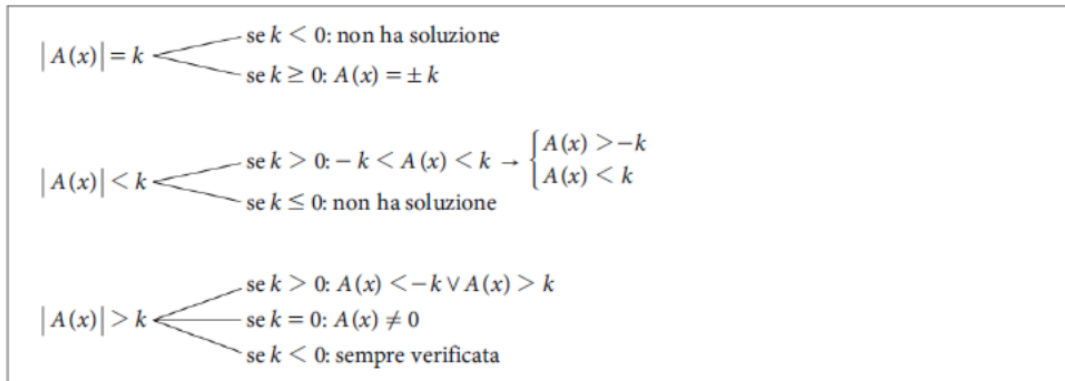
$|A(x)| = k$ se $k < 0$: non ha soluzione
se $k \geq 0$: $A(x) = \pm k$

$|A(x)| < k$ se $k > 0$: $-k < A(x) < k \rightarrow \begin{cases} A(x) > -k \\ A(x) < k \end{cases}$
se $k \leq 0$: non ha soluzione

$|A(x)| > k$ se $k > 0$: $A(x) < -k \vee A(x) > k$
se $k = 0$: $A(x) \neq 0$
se $k < 0$: sempre verificata